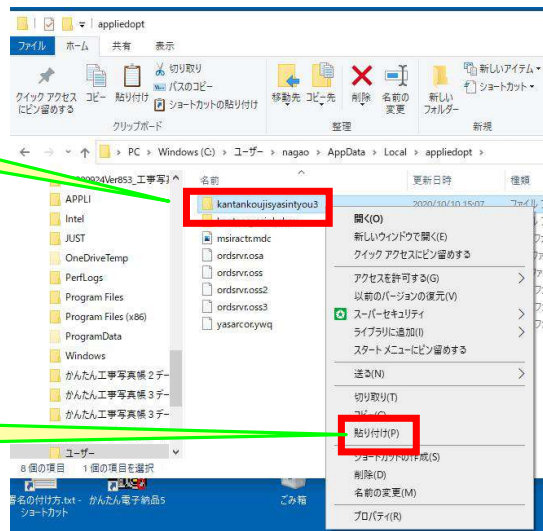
appliedopt
ファイル ホーム 共有 表示
切り取り
パスのコピー
ショートカットの貼り付け
クイック アクセスにピン留めする コピー 貼り付け
クリップボード
移動先 コピー先
削除 名前の変更
整理
新しいアイテム
ショートカット
新しいフォルダー
新規
PC > Windows (C:) > ユーザー > nagao > AppData > Local > appliedopt >
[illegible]0924Ver853_工事写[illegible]
APPLI
Intel
JUST
OneDriveTemp
PerfLogs
Program Files
Program Files (x86)
ProgramData
Windows
かんたん工事写真帳 2 デー
かんたん工事写真帳 3 デー
かんたん工事写真帳 3 デー
ユーザー
8 個の項目 1 個の項目を選択
名前
更新日時
種類
kantankoujisyasintyou3
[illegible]
msiractr.mdc
ordsrvr.osa
ordsrvr.oss
ordsrvr.oss2
ordsrvr.oss3
yasarcor.ywq
2020/10/10 15:07
ファイル
開く(O)
新しいウィンドウで開く(E)
クイック アクセスにピン留めする
アクセスを許可する(G)
以前のバージョンの復元(V)
スーパーセキュリティ
ライブラリに追加(I)
スタート メニューにピン留めする
送る(N)
切り取り(T)
コピー(C)
貼り付け(P)
ショートカットの作成(S)
削除(D)
名前の変更(M)
プロパティ(R)
署名の付け方.txt - ショートカット
かんたん電子納品5
ごみ箱